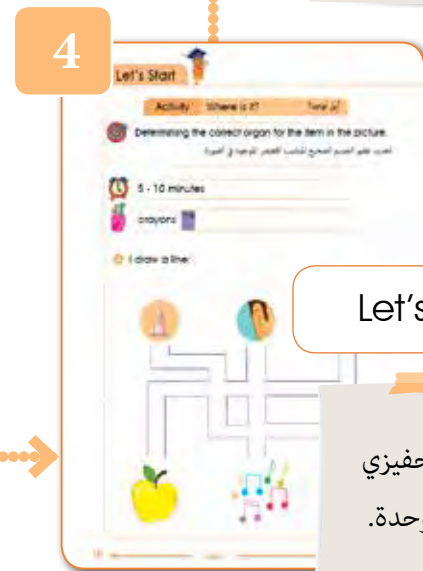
4

Let's Start

Activity Where is it? أين هو؟

Determining the correct organ for the item in the picture.

تحديد عضو الجسم الصحيح المناسب للعنصر الموجود في الصورة

5 - 10 minutes

crayons

I draw a line:

Let's

حفيزي

وحدة.